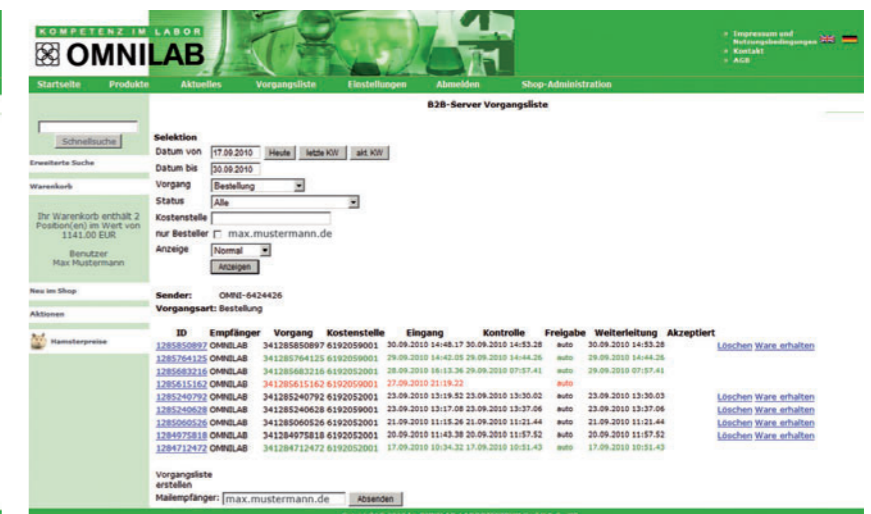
KOMPETENZ IM LABOR
OMNILAB

Impressum und Nutzungsbedingungen
Kontakt
AGB

Startseite Produkte Aktuelles Vorgangsliste Einstellungen Abmelden Shop-Administration

B2B-Server Vorgangsliste

Schnellsuche

Erweiterte Suche

Warenkorb

Ihr Warenkorb enthält 2 Position(en) im Wert von 1141.00 EUR

Benutzer
Max Mustermann

Neu im Shop

Aktionen

Hamsterpreise

Selektion
Datum von 17.09.2010 Heute letzte KW akt. KW
Datum bis 30.09.2010
Vorgang Bestellung
Status Alle
Kostenstelle
nur Besteller max.mustermann.de
Anzeige Normal
Anzeigen

Sender: OMNI-6424426
Vorgangsart: Bestellung

| ID | Empfänger | Vorgang | Kostenstelle | Eingang | Kontrolle | Freigabe | Weiterleitung | Akzeptiert | | |
|---|---|---|---|---|---|---|---|---|---|---|
| 1285850897 | OMNILAB | 341285850897 | 6192059001 | 30.09.2010 14:48.17 | 30.09.2010 14:53.28 | auto | 30.09.2010 14:53.28 | | Löschen | Ware erhalten |
| 1285764125 | OMNILAB | 341285764125 | 6192059001 | 29.09.2010 14:42.05 | 29.09.2010 14:44.26 | auto | 29.09.2010 14:44.26 | | | |
| 1285683216 | OMNILAB | 341285683216 | 6192052001 | 28.09.2010 16:13.36 | 29.09.2010 07:57.41 | auto | 29.09.2010 07:57.41 | | | |
| 1285615162 | OMNILAB | 341285615162 | 6192059001 | 27.09.2010 21:19.22 | | auto | | | | |
| 1285240792 | OMNILAB | 341285240792 | 6192052001 | 23.09.2010 13:19.52 | 23.09.2010 13:30.02 | auto | 23.09.2010 13:30.03 | | Löschen | Ware erhalten |
| 1285240628 | OMNILAB | 341285240628 | 6192059001 | 23.09.2010 13:17.08 | 23.09.2010 13:37.06 | auto | 23.09.2010 13:37.06 | | Löschen | Ware erhalten |
| 1285060526 | OMNILAB | 341285060526 | 6192052001 | 21.09.2010 11:15.26 | 21.09.2010 11:21.44 | auto | 21.09.2010 11:21.44 | | Löschen | Ware erhalten |
| 1284975818 | OMNILAB | 341284975818 | 6192052001 | 20.09.2010 11:43.38 | 20.09.2010 11:57.52 | auto | 20.09.2010 11:57.52 | | Löschen | Ware erhalten |
| 1284712472 | OMNILAB | 341284712472 | 6192052001 | 17.09.2010 10:34.32 | 17.09.2010 10:51.43 | auto | 17.09.2010 10:51.43 | | | |

Vorgangsliste erstellen
Mailempfänger: max.mustermann.de Absenden